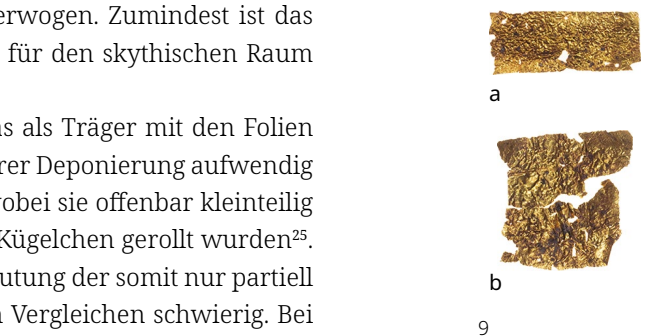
erwogen. Zumindest ist das für den skythischen Raum

as als Träger mit den Folien rer Deponierung aufwendig robei sie offenbar kleinteilig Kügelchen gerollt wurden$^{25}$. utung der somit nur partiell n Vergleichen schwierig. Bei

a

b

9